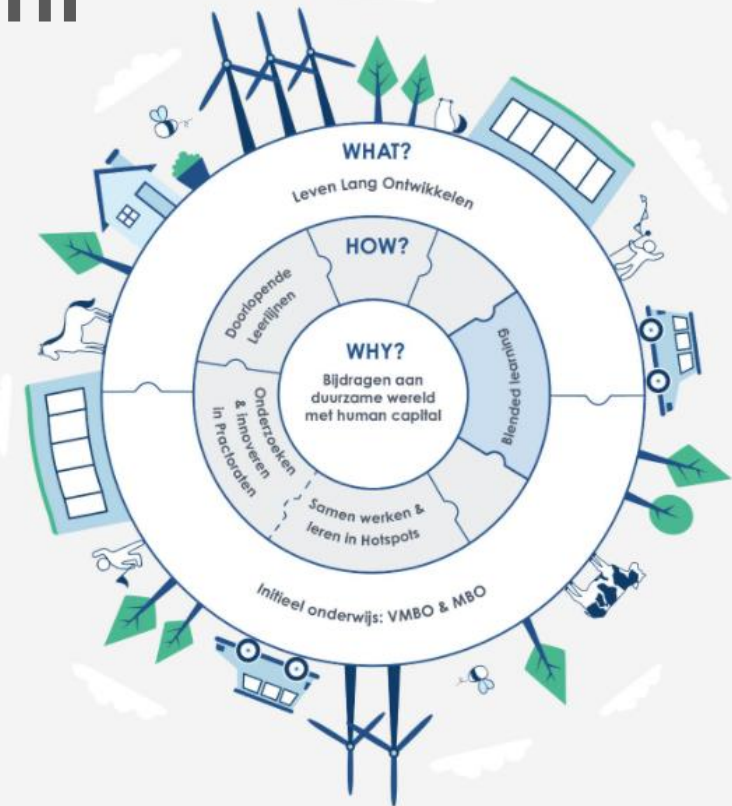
WHAT?

Leven Lang Ontwikkelen

HOW?

Doorlopende Leerlijnen

WHY?

Bijdragen aan duurzame wereld met human capital

Blended learning

Onderzoeken & innoveren in Practoraten

Samen werken & leren in Hotspots

Initieel onderwijs: VMBO & MBO